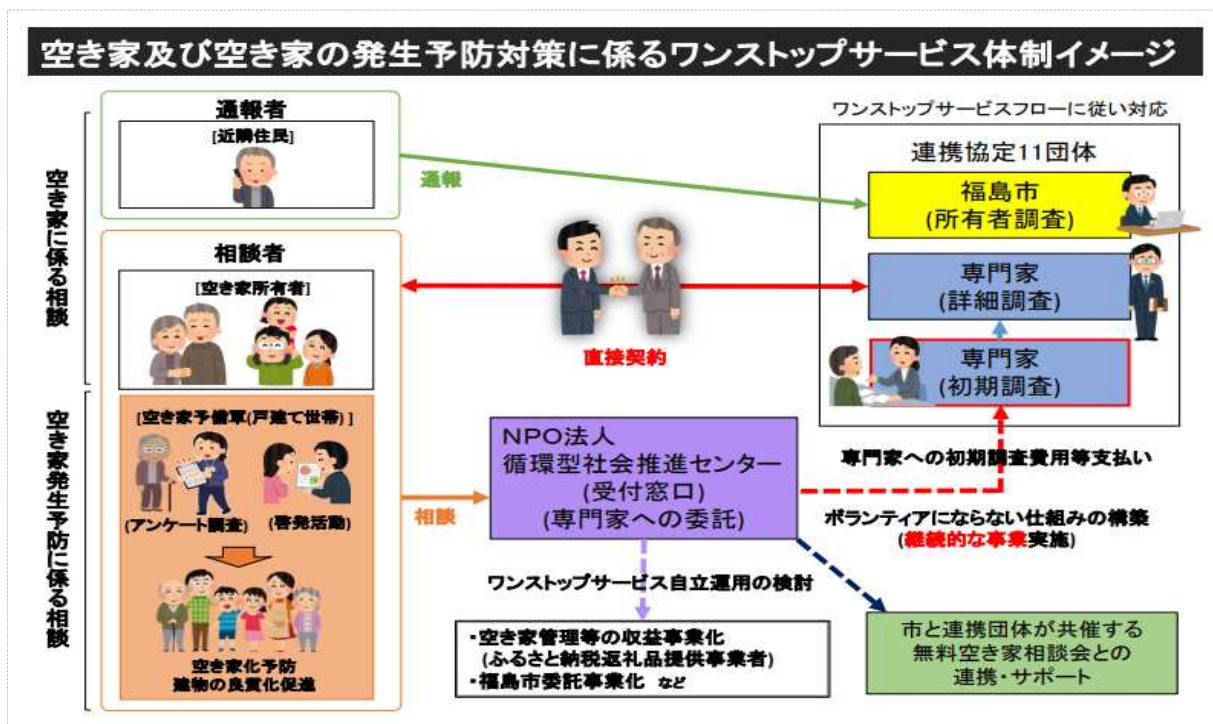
空き家及び空き家の発生予防対策に係るワンストップサービス体制イメージ

空き家に係る相談

通報者
[近隣住民]

通報

相談者
[空き家所有者]

直接契約

空き家発生予防に係る相談

[空き家予備軍(戸建て世帯)]
(アンケート調査)
(啓発活動)
空き家化予防
建物の良質化促進

相談

NPO法人
循環型社会推進センター
(受付窓口)
(専門家への委託)

ワンストップサービスフローに従い対応
連携協定11団体
福島市
(所有者調査)
専門家
(詳細調査)
専門家
(初期調査)

専門家への初期調査費用等支払い
ボランティアにならない仕組みの構築
(継続的な事業実施)

ワンストップサービス自立運用の検討

・空き家管理等の収益事業化
(ふるさと納税返礼品提供事業者)
・福島市委託事業化 など

市と連携団体が共催する
無料空き家相談会との
連携・サポート